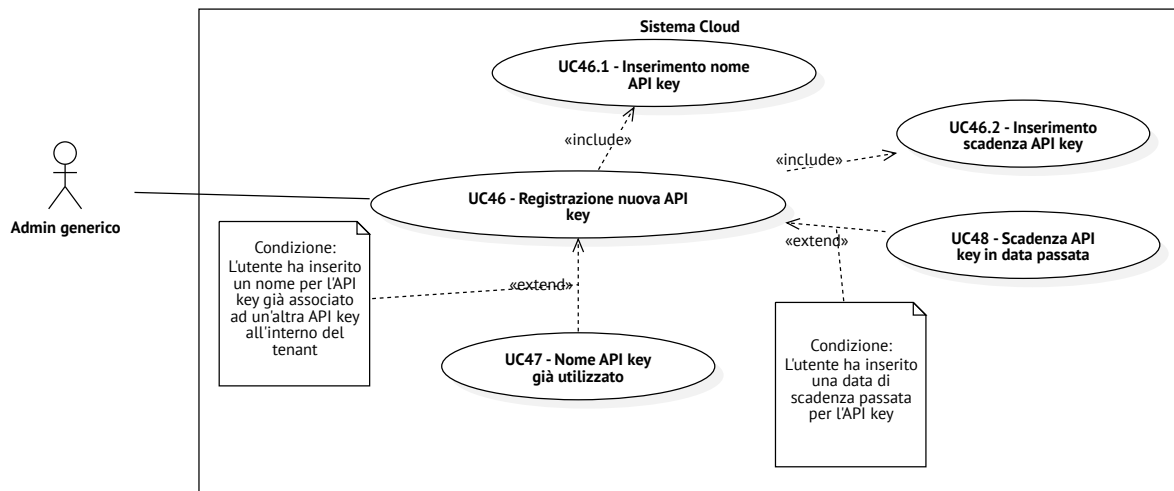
Sistema Cloud

UC46.1 - Inserimento nome API key

«include»

UC46.2 - Inserimento scadenza API key

«include»

Admin generico

UC46 - Registrazione nuova API key

Condizione: L'utente ha inserito un nome per l'API key già associato ad un'altra API key all'interno del tenant

«extend»

«extend»

UC48 - Scadenza API key in data passata

UC47 - Nome API key già utilizzato

Condizione: L'utente ha inserito una data di scadenza passata per l'API key